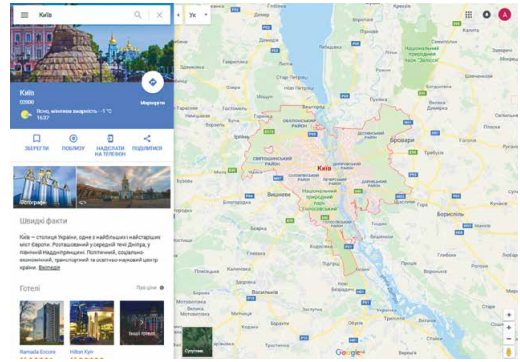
Київ

Київ
Місто

Маршрути

Ясно, місцева видимість · -1 °C
16:57

ЗБЕРЕГТИ
ПОБЛИЗУ
НАДІСЛАТИ НА ТЕЛЕФОН
ПОДІЛИТИСЯ

Фотографії

Швидкі факти

Київ – столиця України, одне з найбільших і найстаріших міст Європи. Розташований у середній течії Дніпра, у північній Наддніпрянщині. Політичний, соціально-економічний, транспортний та освітньо-науковий центр країни. Вікіпедія

Готелі

Ціни

Ramada Encore
Hilton Kyiv

Київ
Бровари
Вишневе
Бориспіль
Ірпінь
Вишгород
СВЯТОШИНСЬКИЙ РАЙОН
ДАРНИЦЬКИЙ РАЙОН
ГОЛОСІЇВСЬКИЙ РАЙОН
Національний природний парк Голосіївський

Супутник

Google